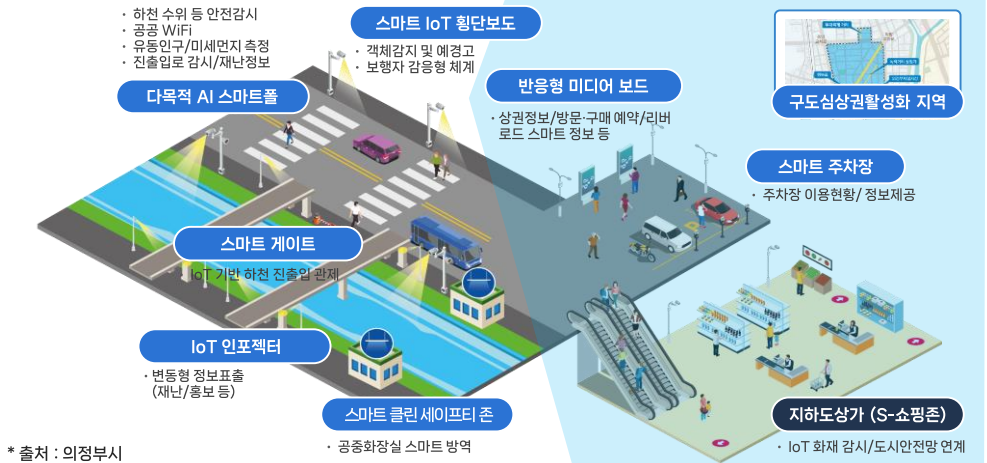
· 하천 수위 등 안전감시
· 공공 WiFi
· 유동인구/미세먼지 측정
· 진출입로 감시/재난정보

다목적 AI 스마트폴

스마트 IoT 횡단보도

· 객체감지 및 예경고
· 보행자 감응형 체계

반응형 미디어 보드

· 상권정보/방문·구매 예약/리버로드 스마트 정보 등

구도심상권활성화 지역

스마트 주차장

· 주차장 이용현황/ 정보제공

스마트 게이트

· IoT 기반 하천 진출입 관제

IoT 인포젝터

· 변동형 정보표출 (재난/홍보 등)

스마트 클린 세이프티 존

· 공중화장실 스마트 방역

지하도상가 (S-쇼핑존)

· IoT 화재 감시/도시안전망 연계

* 출처 : 의정부시